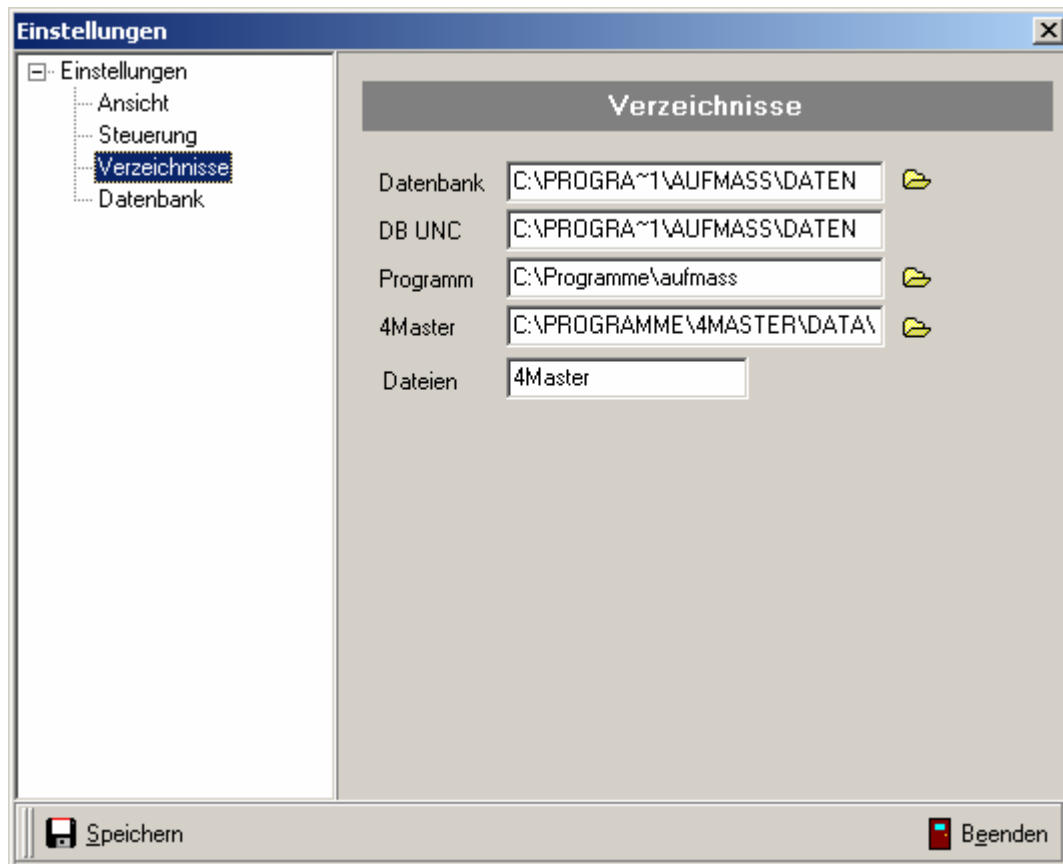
Einstellungen

Einstellungen
Ansicht
Steuerung
Verzeichnisse
Datenbank

Verzeichnisse

Datenbank C:\PROGRA~1\AUFMASS\DATEN
DB UNC C:\PROGRA~1\AUFMASS\DATEN
Programm C:\Programme\aufmass
4Master C:\PROGRAMME\4MASTER\DATA\
Dateien 4Master

Speichern
Beenden